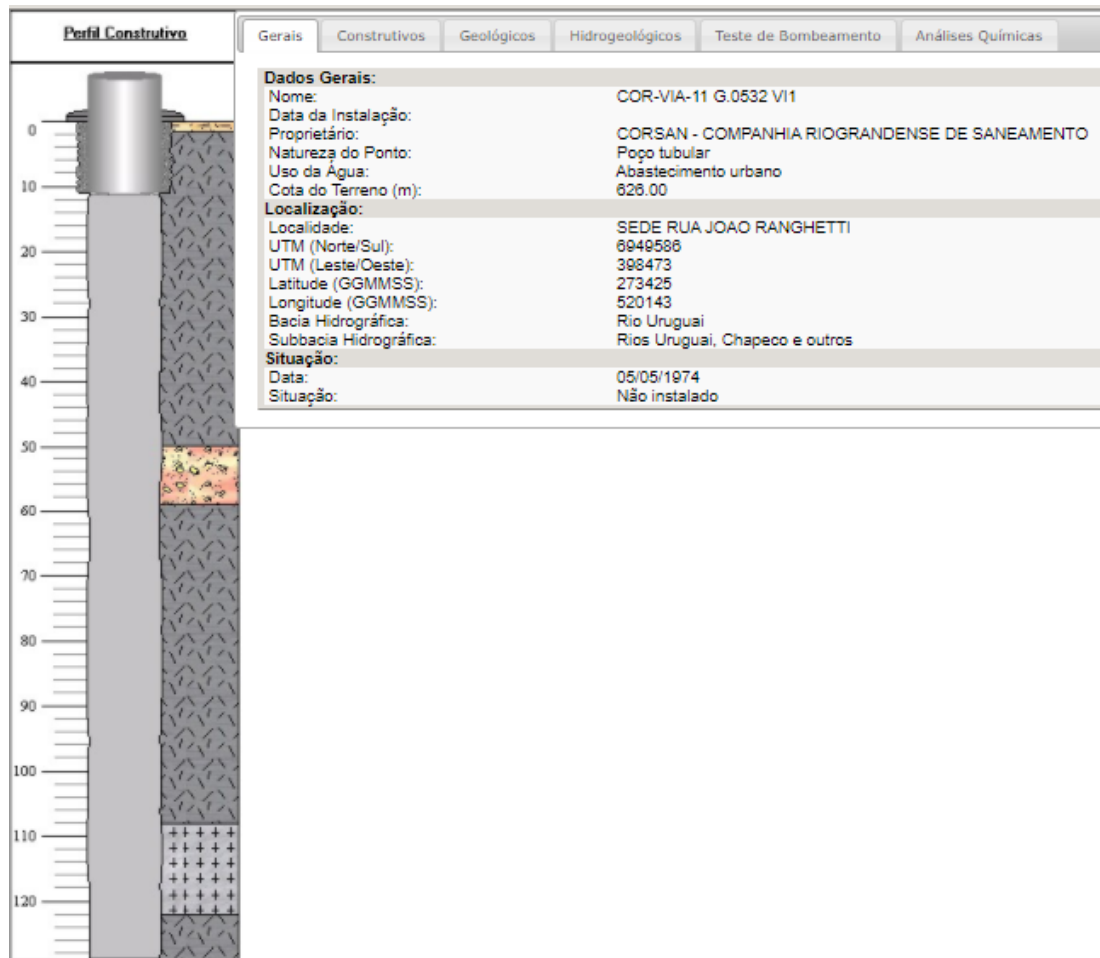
Perfil Construtivo

Gerais | Construtivos | Geológicos | Hidrogeológicos | Teste de Bombeamento | Análises Químicas

Dados Gerais:

| | |
|---|---|
| Nome: | COR-VIA-11 G.0532 VI1 |
| Data da Instalação: | |
| Proprietário: | CORSAN - COMPANHIA RIOGRANDENSE DE SANEAMENTO |
| Natureza do Ponto: | Poço tubular |
| Uso da Água: | Abastecimento urbano |
| Cota do Terreno (m): | 626.00 |

Localização:

| | |
|---|---|
| Localidade: | SEDE RUA JOAO RANGHETTI |
| UTM (Norte/Sul): | 6949586 |
| UTM (Leste/Oeste): | 398473 |
| Latitude (GGMMSS): | 273425 |
| Longitude (GGMMSS): | 520143 |
| Bacia Hidrográfica: | Rio Uruguai |
| Subbacia Hidrográfica: | Rios Uruguai, Chapeco e outros |

Situação:

| | |
|---|---|
| Data: | 05/05/1974 |
| Situação: | Não instalado |

0
10
20
30
40
50
60
70
80
90
100
110
120